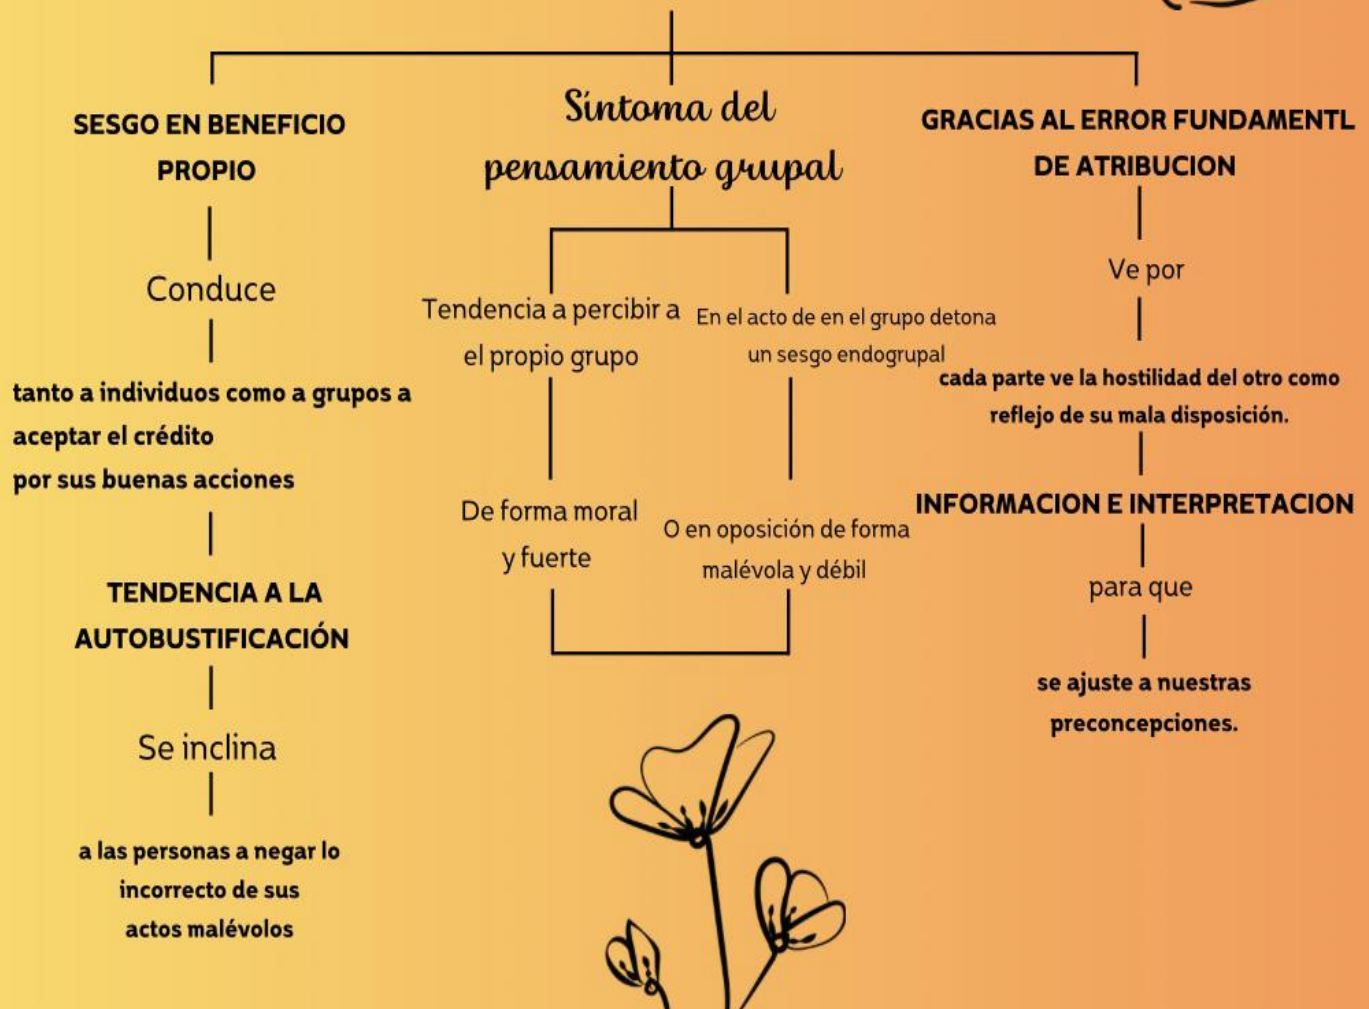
SESGO EN BENEFICIO PROPIO

Conduce

tanto a individuos como a grupos a aceptar el crédito
por sus buenas acciones

TENDENCIA A LA AUTOBUSTIFICACIÓN

Se inclina

a las personas a negar lo incorrecto de sus actos malévolos

Síntoma del pensamiento grupal

Tendencia a percibir a el propio grupo

De forma moral y fuerte

En el acto de en el grupo detona un sesgo endogrupal

O en oposición de forma malévola y débil

GRACIAS AL ERROR FUNDAMENTL DE ATRIBUCION

Ve por

cada parte ve la hostilidad del otro como reflejo de su mala disposición.

INFORMACION E INTERPRETACION

para que

se ajuste a nuestras preconcepciones.